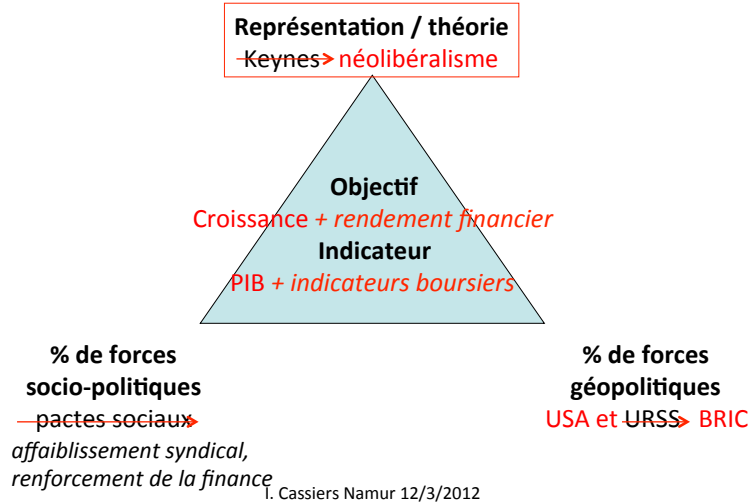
Représentation / théorie
Keynes néolibéralisme

Objectif
Croissance + *rendement financier*
Indicateur
PIB + *indicateurs boursiers*

% de forces socio-politiques
pactes sociaux
*affaiblissement syndical, renforcement de la finance*

% de forces géopolitiques
USA et URSS BRIC

I. Cassiers Namur 12/3/2012